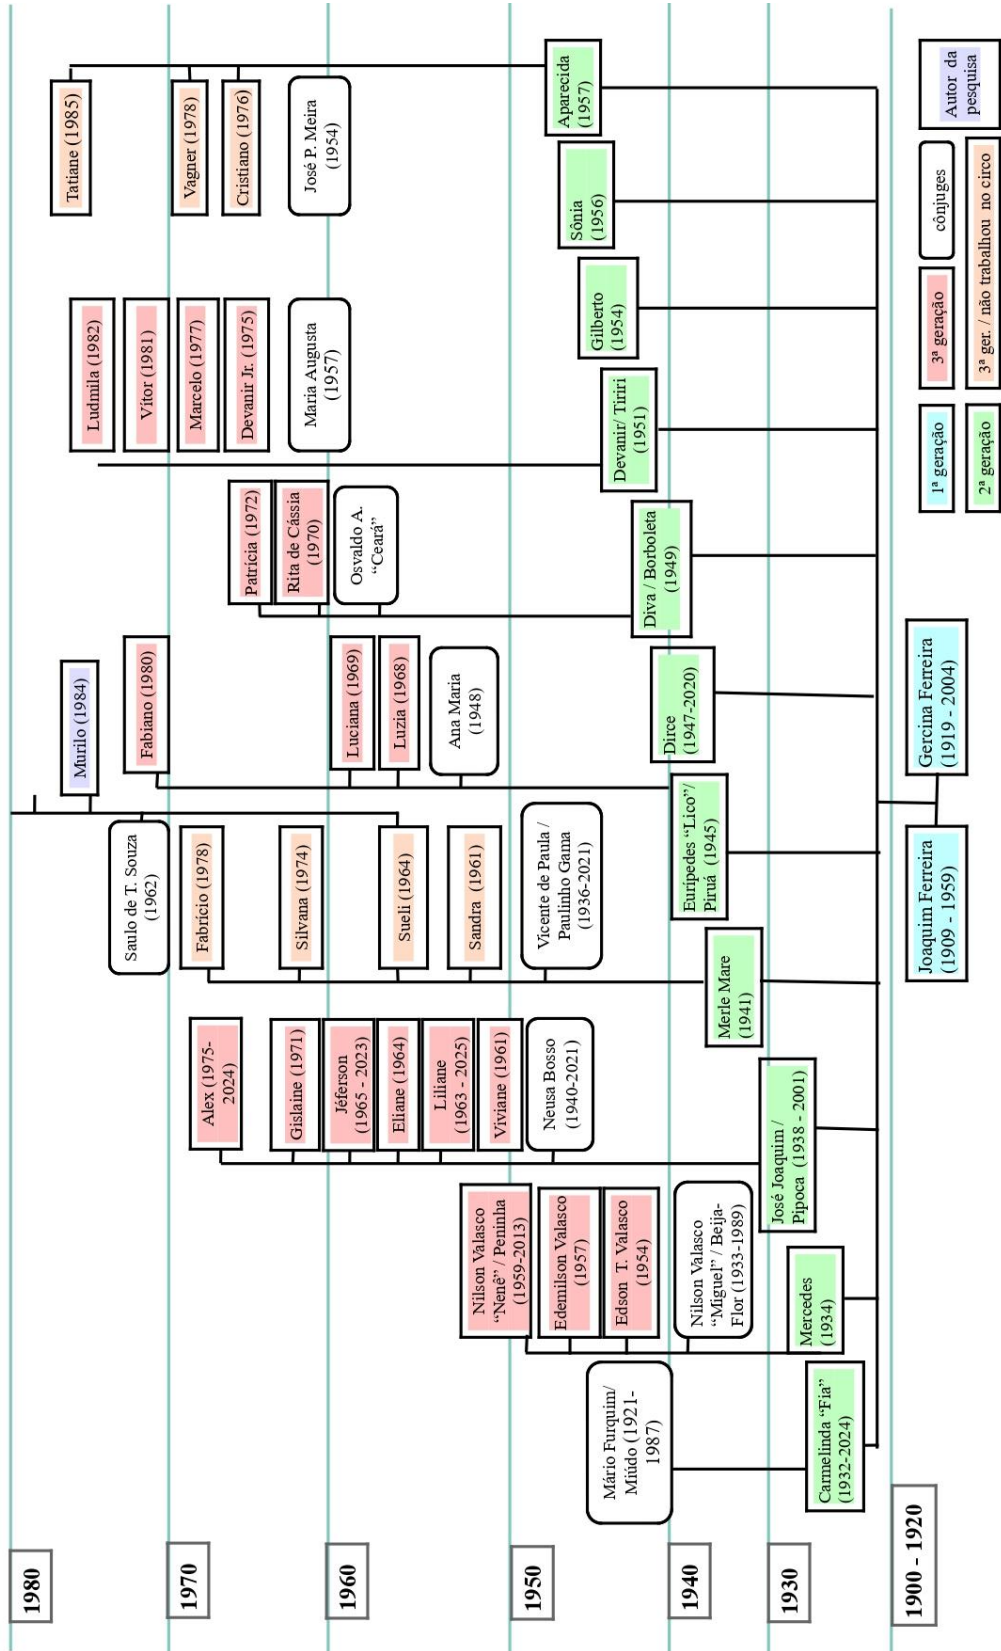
Autor da pesquisa

cônjuges

3ª ger. / não trabalhou no circo

1ª geração

3ª geração

2ª geração

Aparecida (1957)

Sônia (1956)

Gilberto (1954)

Devanir/ Tiriri (1951)

Diva / Borboleta (1949)

Dirce (1947-2020)

Eurípedes "Lico"/ Piruá (1945)

Merle Mare (1941)

José Joaquim / Pipoca (1938 - 2001)

Mercedes (1934)

Carmelinda "Fia" (1932-2024)

Gercina Ferreira (1919 - 2004)

Joaquim Ferreira (1909 - 1959)

Tatiane (1985)

Vagner (1978)

Cristiano (1976)

José P. Meira (1954)

Ludmila (1982)

Vitor (1981)

Marcelo (1977)

Devanir Jr. (1975)

Maria Augusta (1957)

Patrícia (1972)

Rita de Cássia (1970)

Osvaldo A. "Ceará"

Murilo (1984)

Fabiano (1980)

Luciana (1969)

Luzia (1968)

Ana Maria (1948)

Saulo de T. Souza (1962)

Fabrício (1978)

Silvana (1974)

Sueli (1964)

Sandra (1961)

Vicente de Paula / Paulinho Gama (1936-2021)

Alex (1975-2024)

Gislaine (1971)

Jéferson (1965 - 2023)

Eliane (1964)

Liliane (1963 - 2025)

Viviane (1961)

Neusa Bosso (1940-2021)

Nilson Valasco "Nenê" / Peninha (1959-2013)

Edemilson Valasco (1957)

Edson T. Valasco (1954)

Nilson Valasco "Miguel" / Beija-Flor (1933-1989)

Mário Furquim/ Miúdo (1921-1987)

1980

1970

1960

1950

1940

1930

1900 - 1920